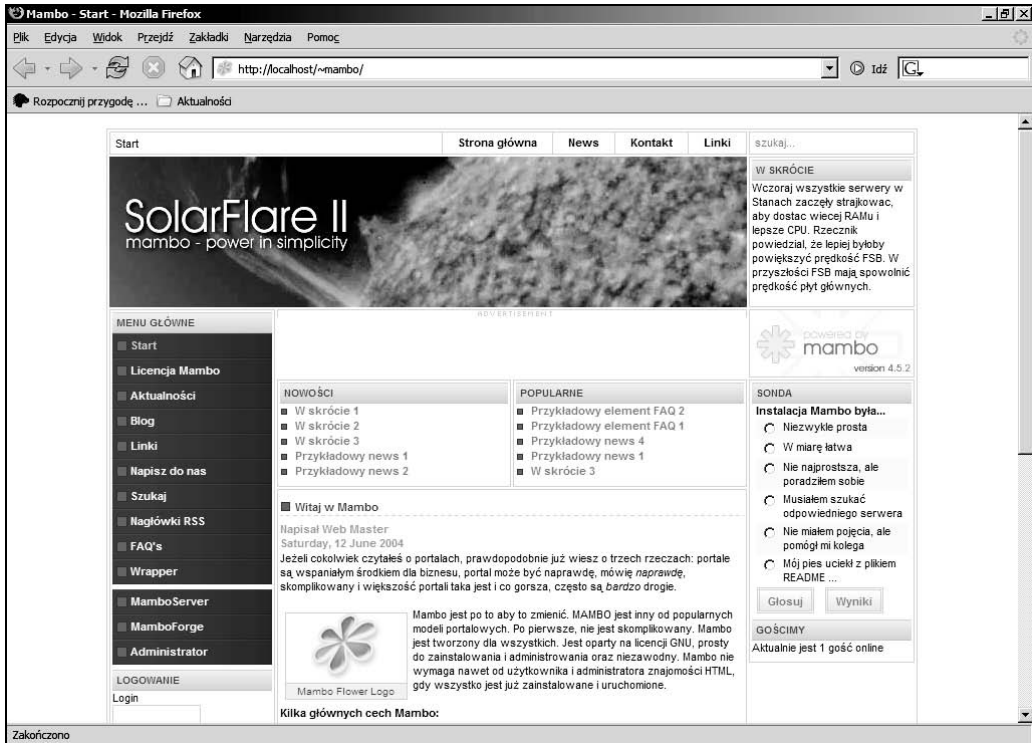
Mambo - Start - Mozilla Firefox

Plik Edycja Widok Przejdź Zakładki Narzędzia Pomoc

http://localhost/~mambo/

Idź

Rozpocznij przygodę ... Aktualności

Start

Strona główna News Kontakt Linki

szukaj...

SolarFlare II
mambo - power in simplicity

W SKRÓCIE
Wczoraj wszystkie serwery w Stanach zaczęły strajkowac, aby dostac wiecej RAMu i lepsze CPU. Rzecznik powiedzial, że lepiej byłoby powiększyć prędkość FSB. W przyszłości FSB mają spowolnić prędkość płyt głównych.

ADVERTISEMENT

MENU GŁÓWNE
Start
Licencja Mambo
Aktualności
Blog
Linki
Napisz do nas
Szukaj
Nagłówki RSS
FAQ's
Wrapper

MamboServer
MamboForge
Administrator

LOGOWANIE
Login

powered by mambo
version 4.5.2

NOWOŚCI
W skrócie 1
W skrócie 2
W skrócie 3
Przykładowy news 1
Przykładowy news 2

POPULARNE
Przykładowy element FAQ 2
Przykładowy element FAQ 1
Przykładowy news 4
Przykładowy news 1
W skrócie 3

SONDA
Instalacja Mambo była...
Niezwykle prosta
W miarę łatwa
Nie najprostsza, ale poradziłem sobie
Musiałem szukać odpowiedniego serwera
Nie miałem pojęcia, ale pomógł mi kolega
Mój pies uciekł z plikiem README ...
Głosuj
Wyniki

GOŚCIMY
Aktualnie jest 1 gość online

Witaj w Mambo

Napisał Web Master
Saturday, 12 June 2004
Jeżeli cokolwiek czytałeś o portalach, prawdopodobnie już wiesz o trzech rzeczach: portale są wspaniałym środkiem dla biznesu, portal może być naprawdę, mówię *naprawdę*, skomplikowany i większość portali taka jest i co gorsza, często są *bardzo* drogie.

Mambo Flower Logo

Mambo jest po to aby to zmienić. MAMBO jest inny od popularnych modeli portalowych. Po pierwsze, nie jest skomplikowany. Mambo jest tworzony dla wszystkich. Jest oparty na licencji GNU, prosty do zainstalowania i administrowania oraz niezawodny. Mambo nie wymaga nawet od użytkownika i administratora znajomości HTML, gdy wszystko jest już zainstalowane i uruchomione.

Kilka głównych cech Mambo:

Zakończono